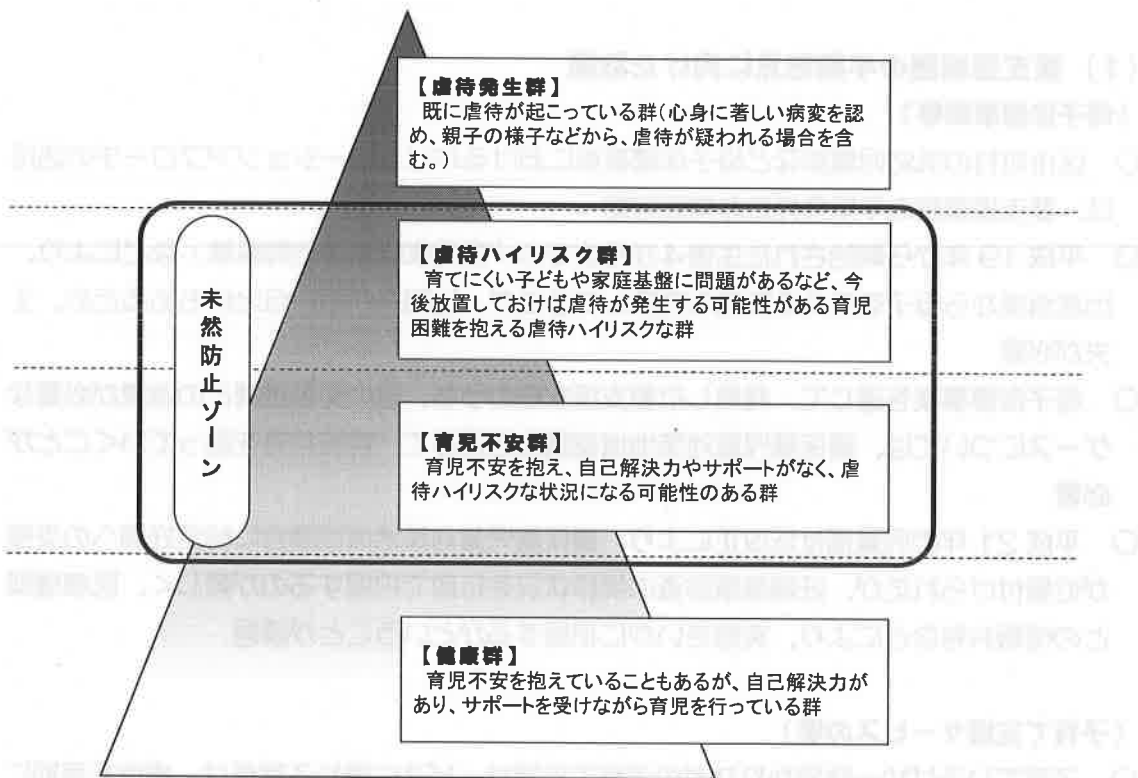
【虐待発生群】
既に虐待が起こっている群（心身に著しい病変を認め、親子の様子などから、虐待が疑われる場合を含む。）

未然防止ゾーン

【虐待ハイリスク群】
育てにくい子どもや家庭基盤に問題があるなど、今後放置しておけば虐待が発生する可能性がある育児困難を抱える虐待ハイリスクな群

【育児不安群】
育児不安を抱え、自己解決力やサポートがなく、虐待ハイリスクな状況になる可能性のある群

【健康群】
育児不安を抱えていることもあるが、自己解決力があり、サポートを受けながら育児を行っている群